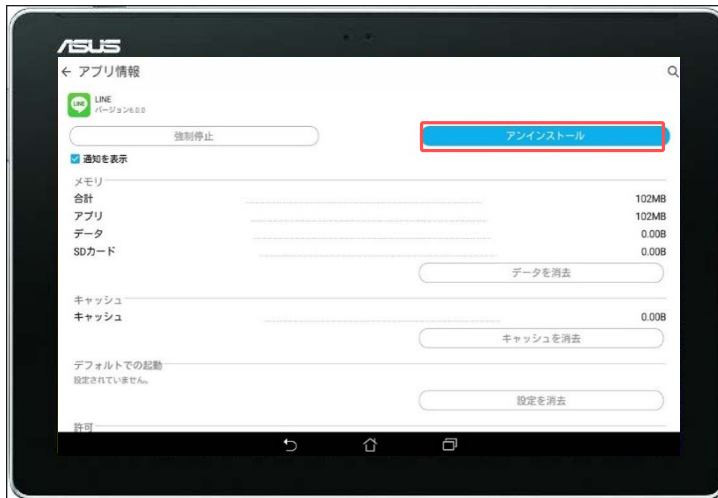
ASUS

← アプリ情報

LINE
バージョン6.0.0

強制停止

アンインストール

通知を表示

メモリ

| 合計 | 102MB |
|---|---|
| アプリ | 102MB |
| データ | 0.00B |
| SDカード | 0.00B |

データを消去

キャッシュ

| キャッシュ | 0.00B |
|---|---|

キャッシュを消去

デフォルトでの起動

設定されていません。

設定を消去

許可